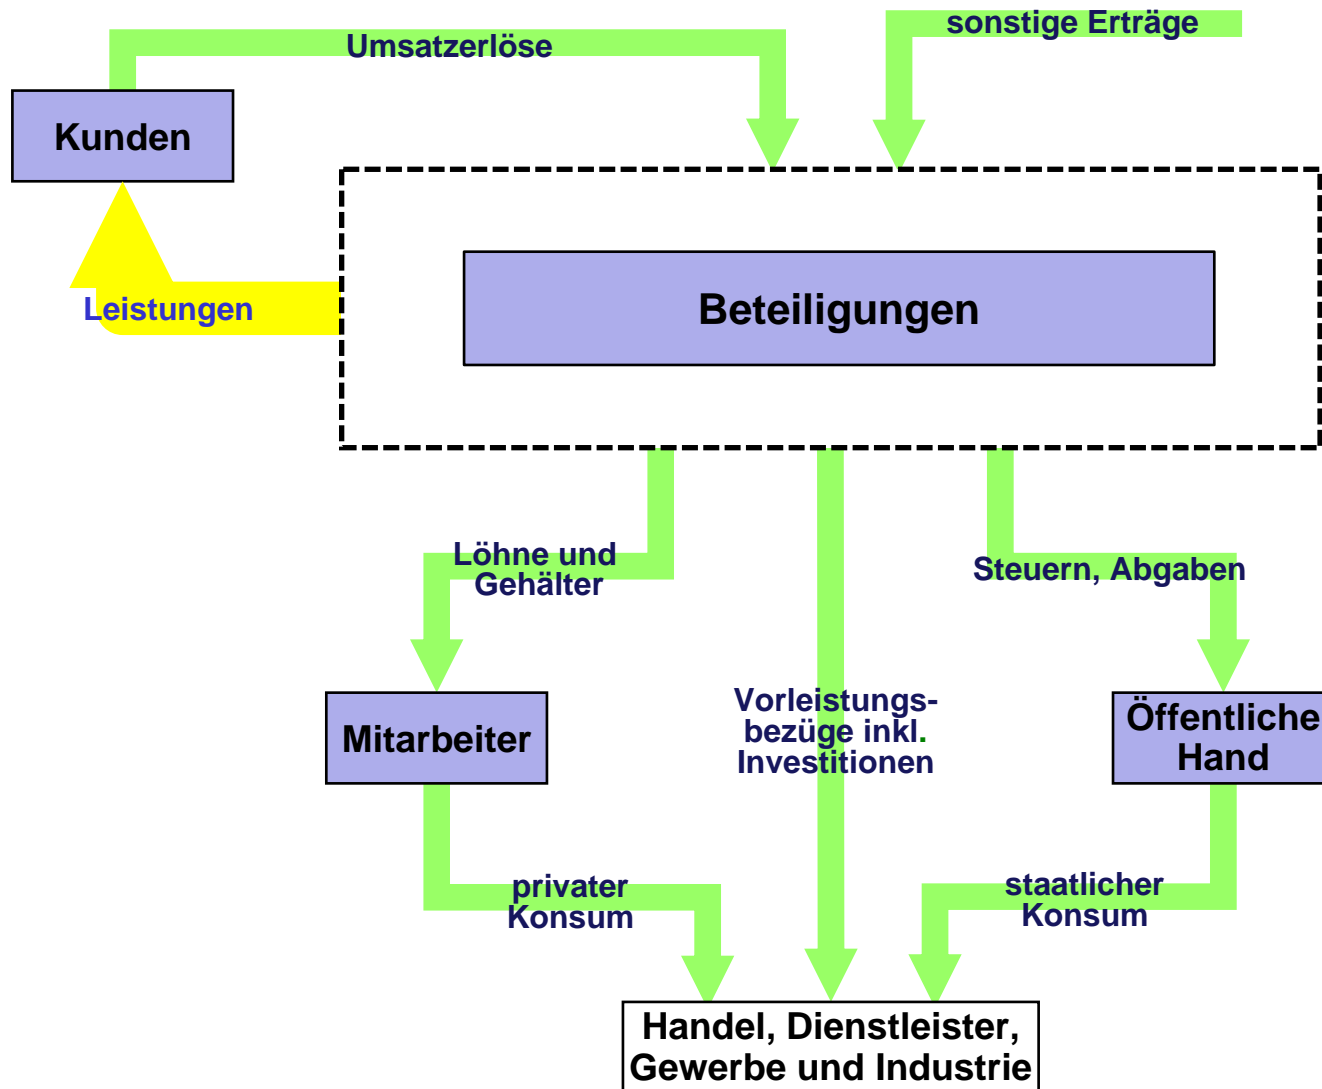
Umsatzerlöse

sonstige Erträge

Kunden

Leistungen

Beteiligungen

Löhne und Gehälter

Steuern, Abgaben

Mitarbeiter

Vorleistungsbezüge inkl. Investitionen

Öffentliche Hand

privater Konsum

staatlicher Konsum

Handel, Dienstleister, Gewerbe und Industrie